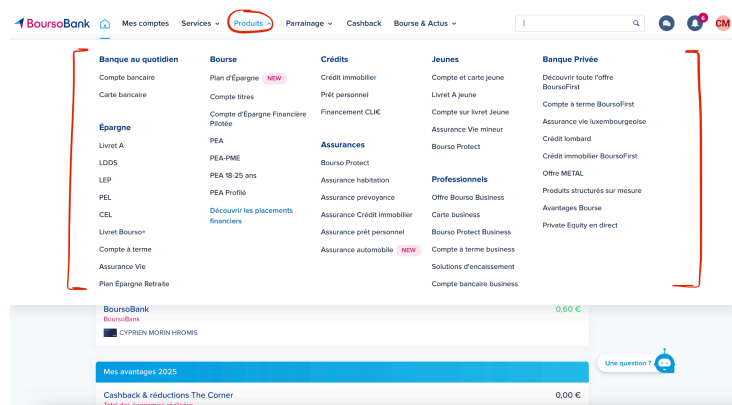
BoursoBank Mes comptes Services Produits Parrainage Cashback Bourse & Actus

6 CM

Banque au quotidien
Compte bancaire
Carte bancaire

Épargne
Livret A
LDDS
LEP
PEL
CEL
Livret Bourso+
Compte à terme
Assurance Vie
Plan Épargne Retraite

Bourse
Plan d'Épargne NEW
Compte titres
Compte d'Épargne Financière Pilotée
PEA
PEA-PME
PEA 18-25 ans
PEA Profilé
Découvrir les placements financiers

Crédits
Crédit immobilier
Prêt personnel
Financement CLI€

Assurances
Bourso Protect
Assurance habitation
Assurance prévoyance
Assurance Crédit immobilier
Assurance prêt personnel
Assurance automobile NEW

Jeunes
Compte et carte jeune
Livret A jeune
Compte sur livret Jeune
Assurance Vie mineur
Bourso Protect

Professionnels
Offre Bourso Business
Carte business
Bourso Protect Business
Compte à terme business
Solutions d'encaissement
Compte bancaire business

Banque Privée
Découvrir toute l'offre BoursoFirst
Compte à terme BoursoFirst
Assurance vie luxembourgeoise
Crédit lombard
Crédit immobilier BoursoFirst
Offre METAL
Produits structurés sur mesure
Avantages Bourse
Private Equity en direct

BoursoBank
BoursoBank
CYPRIEN MORIN HROMIS
0,60 €

Mes avantages 2025

Une question ?

Cashback & réductions The Corner
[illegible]
0,00 €